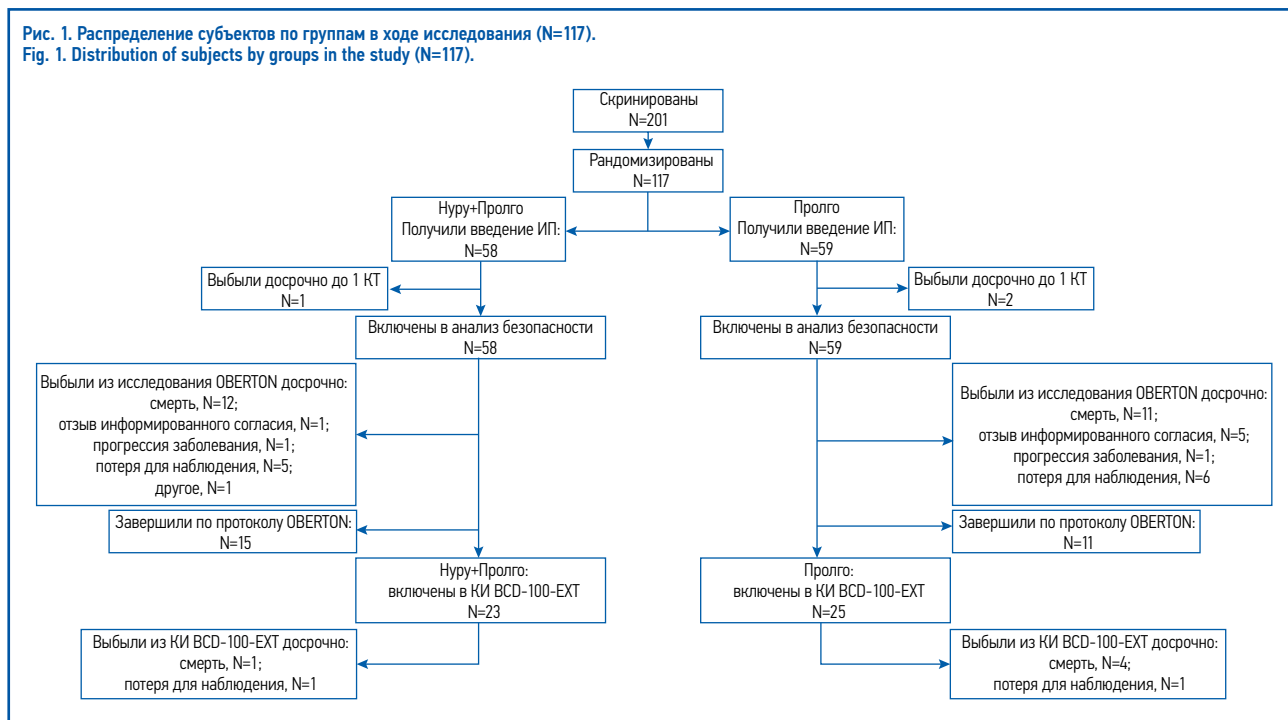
Рис. 1. Распределение субъектов по группам в ходе исследования (N=117).
Fig. 1. Distribution of subjects by groups in the study (N=117).

Скринированы
N=201

Рандомизированы
N=117

Нуру+Пролго
Получили введение ИП:
N=58

Пролго
Получили введение ИП:
N=59

Выбыли досрочно до 1 КТ
N=1

Выбыли досрочно до 1 КТ
N=2

Включены в анализ безопасности
N=58

Включены в анализ безопасности
N=59

Выбыли из исследования OBERTON досрочно:
смерть, N=12;
отзыв информированного согласия, N=1;
прогрессия заболевания, N=1;
потеря для наблюдения, N=5;
другое, N=1

Выбыли из исследования OBERTON досрочно:
смерть, N=11;
отзыв информированного согласия, N=5;
прогрессия заболевания, N=1;
потеря для наблюдения, N=6

Завершили по протоколу OBERTON:
N=15

Завершили по протоколу OBERTON:
N=11

Нуру+Пролго:
включены в КИ BCD-100-EXT
N=23

Пролго:
включены в КИ BCD-100-EXT
N=25

Выбыли из КИ BCD-100-EXT досрочно:
смерть, N=1;
потеря для наблюдения, N=1

Выбыли из КИ BCD-100-EXT досрочно:
смерть, N=4;
потеря для наблюдения, N=1